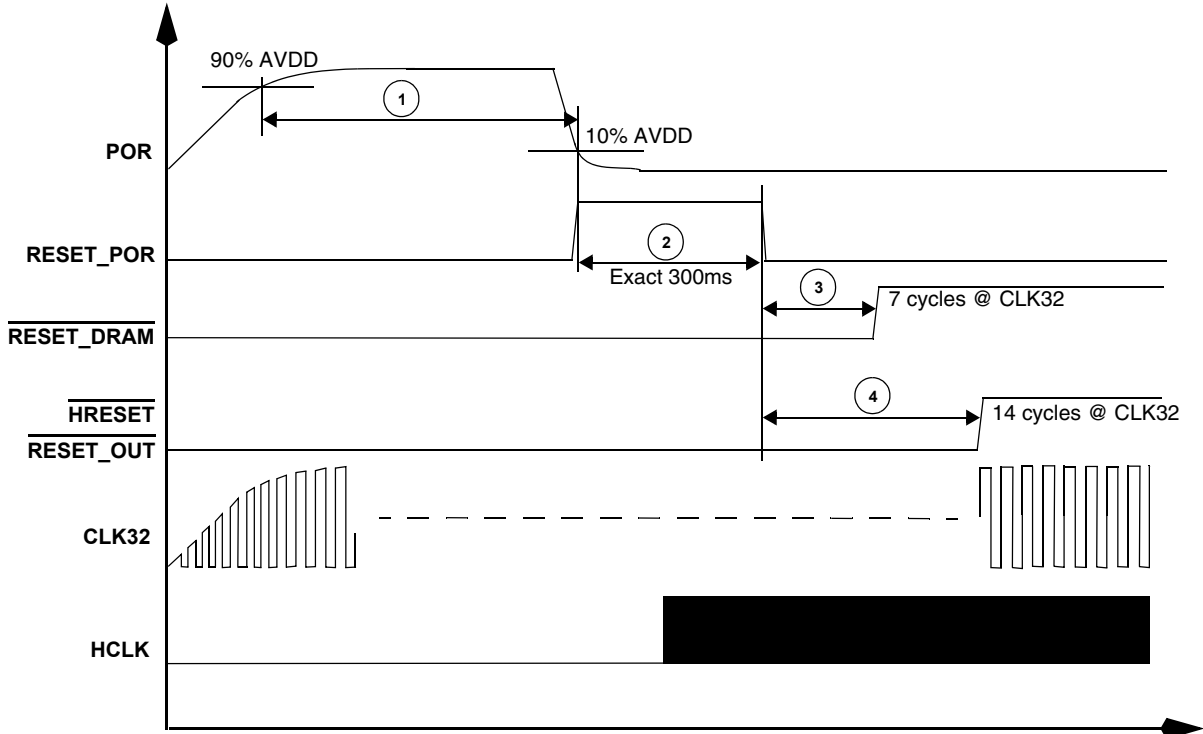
90% AVDD

1

10% AVDD

POR

RESET_POR

2

Exact 300ms

3

7 cycles @ CLK32

$\overline{\text{RESET\_DRAM}}$

4

$\overline{\text{HRESET}}$

14 cycles @ CLK32

$\overline{\text{RESET\_OUT}}$

CLK32

HCLK